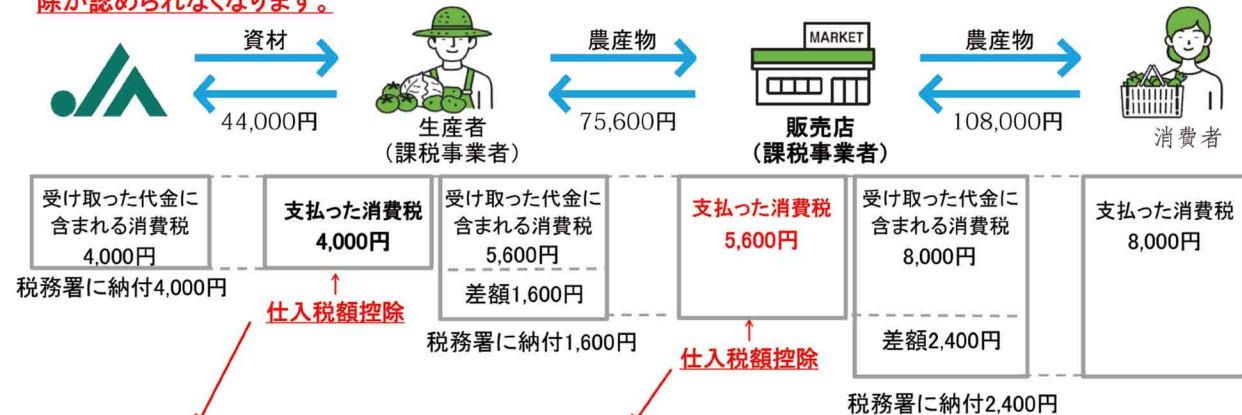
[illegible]除が認められなくなります。

資材
44,000円

生産者
（課税事業者）

農産物
75,600円

MARKET

販売店
（課税事業者）

農産物
108,000円

消費者

受け取った代金に含まれる消費税
4,000円

税務署に納付4,000円

支払った消費税
4,000円

↑
仕入税額控除

受け取った代金に含まれる消費税
5,600円

差額1,600円

税務署に納付1,600円

支払った消費税
5,600円

↑
仕入税額控除

受け取った代金に含まれる消費税
8,000円

差額2,400円

税務署に納付2,400円

支払った消費税
8,000円